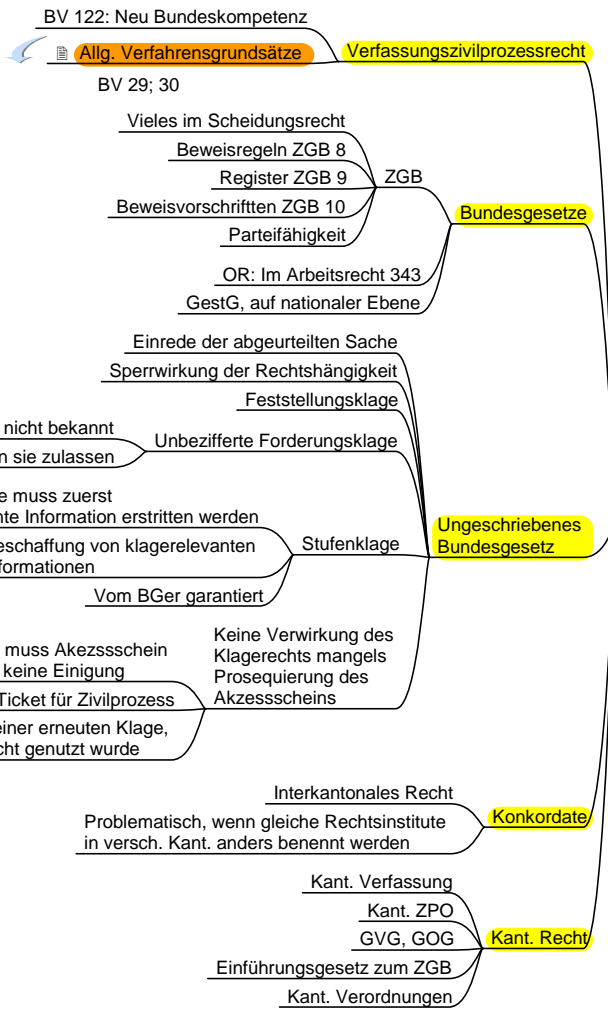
BV 122: Neu Bundeskompetenz

Allg. Verfahrensgrundsätze

Verfassungszivilprozessrecht

BV 29; 30

Vieles im Scheidungsrecht

Beweisregeln ZGB 8

Register ZGB 9

ZGB

Beweisvorschrifften ZGB 10

Bundesgesetze

Parteifähigkeit

OR: Im Arbeitsrecht 343

GestG, auf nationaler Ebene

Einrede der abgeurteilten Sache

Sperrwirkung der Rechtshängigkeit

Feststellungsklage

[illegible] nicht bekannt

Unbezifferte Forderungsklage

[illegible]n sie zulassen

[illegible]e muss zuerst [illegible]nte Information erstritten werden

Ungeschriebenes Bundesgesetz

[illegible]eschaffung von klagerelevanten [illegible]formationen

Stufenklage

Vom BGer garantiert

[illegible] muss Akezssschein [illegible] keine Einigung

Keine Verwirkung des Klagerechts mangels Prosequierung des Akzessscheins

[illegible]Ticket für Zivilprozess

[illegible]einer erneuten Klage, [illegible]cht genutzt wurde

Interkantonales Recht

Konkordate

Problematisch, wenn gleiche Rechtsinstitute in versch. Kant. anders benennt werden

Kant. Verfassung

Kant. ZPO

GVG, GOG

Kant. Recht

Einführungsgesetz zum ZGB

Kant. Verordnungen